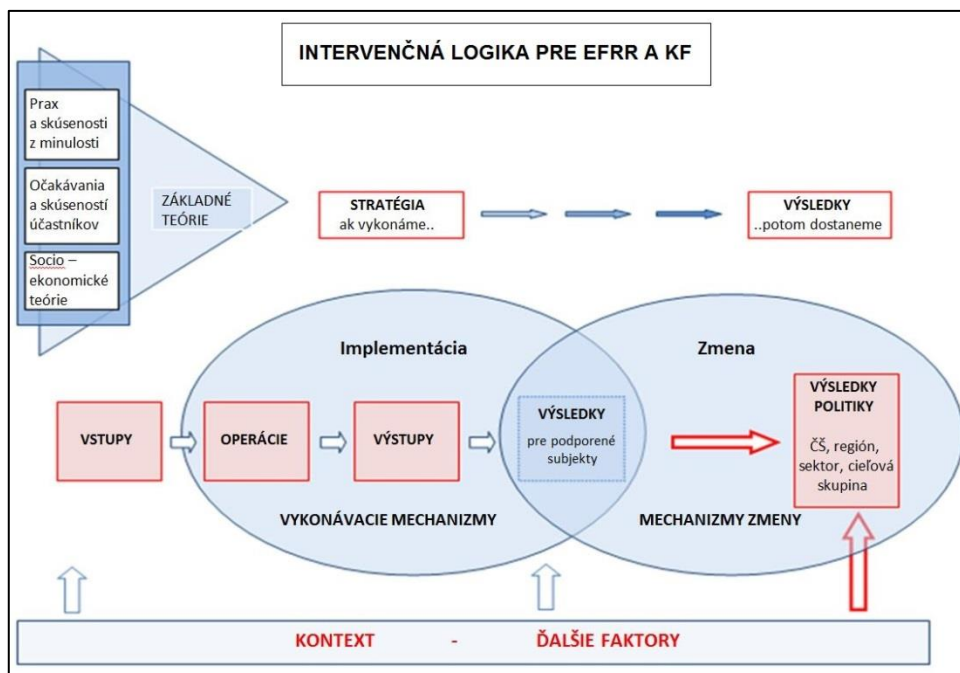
INTERVENČNÁ LOGIKA PRE EFRR A KF

Prax a skúsenosti z minulosti

Očakávania a skúsenosti účastníkov

Socio – ekonomické teórie

ZÁKLADNÉ TEÓRIE

STRATÉGIA
ak vykonáme..

VÝSLEDKY
..potom dostaneme

Implementácia

Zmena

VSTUPY

OPERÁCIE

VÝSTUPY

VÝSLEDKY
pre podporené subjekty

VÝSLEDKY POLITIKY
ČŠ, región, sektor, cieľová skupina

VYKONÁVACIE MECHANIZMY

MECHANIZMY ZMENY

KONTEXT - ĎALŠIE FAKTORY